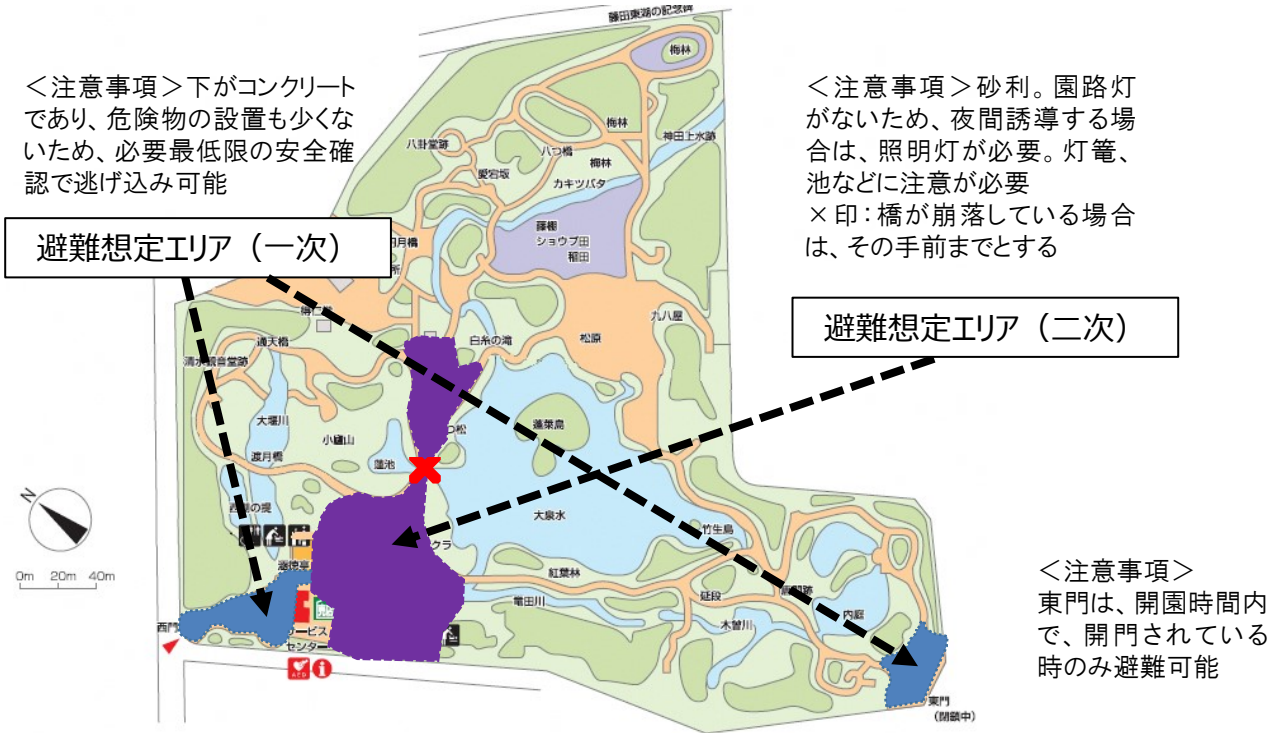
＜注意事項＞下がコンクリートであり、危険物の設置も少くないため、必要最低限の安全確認で逃げ込み可能

避難想定エリア（一次）

＜注意事項＞砂利。園路灯がないため、夜間誘導する場合は、照明灯が必要。灯篭、池などに注意が必要
×印：橋が崩落している場合は、その手前までとする

避難想定エリア（二次）

＜注意事項＞
東門は、開園時間内で、開門されている時のみ避難可能

藤田東湖の記念碑
梅林
梅林
八卦堂跡
八つ橋
柳林
神田上水跡
愛宕坂
カキツバタ
菖蒲
ショウブ田
稲田
円月橋
九八屋
白糸の滝
松原
通天橋
清水観音堂跡
大堰川
小廬山
渡月橋
蓬莱島
一つ松
蓮池
西湖の堤
大泉水
竹生島
涵徳亭
紅葉林
サービスセンター
西門
延段
内庭
木曽川
東門
(閉鎖中)
0m 20m 40m
N